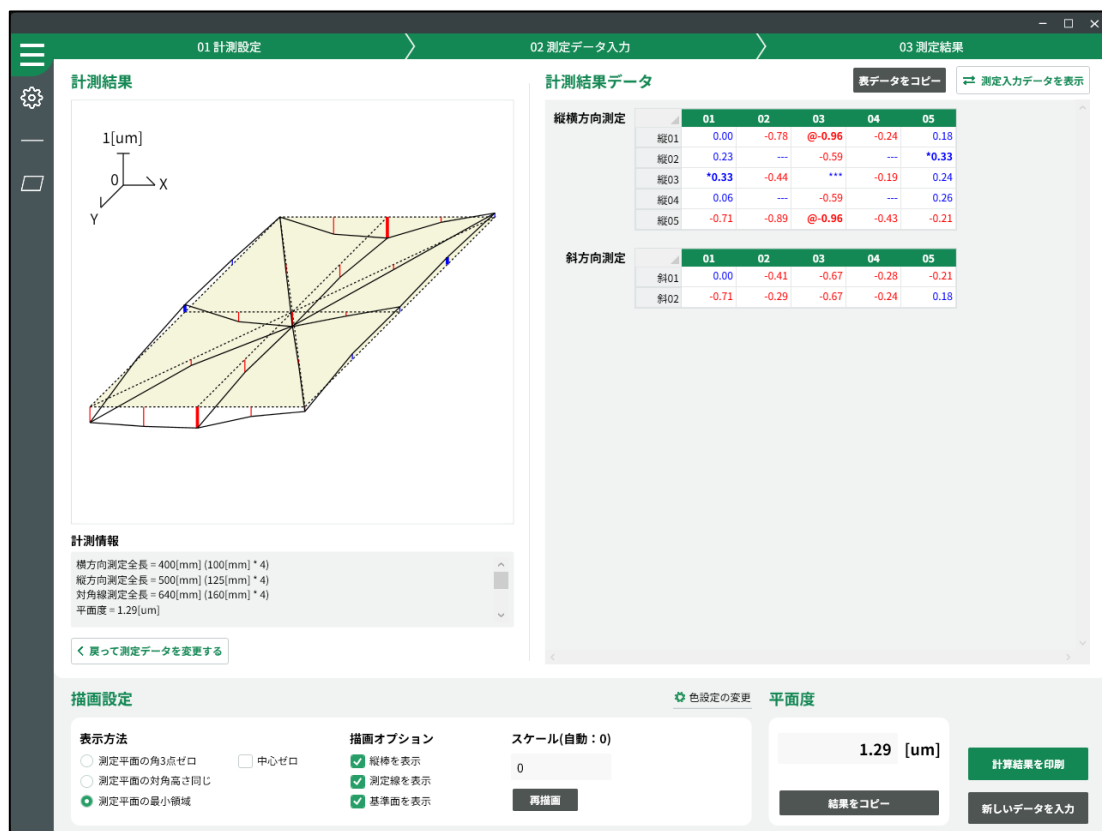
01 計測設定　02 測定データ入力　03 測定結果

計測結果

1[um]
0
X
Y

計測情報

横方向測定全長 = 400[mm] (100[mm] * 4)
縦方向測定全長 = 500[mm] (125[mm] * 4)
対角線測定全長 = 640[mm] (160[mm] * 4)
平面度 = 1.29[um]

< 戻って測定データを変更する

計測結果データ

表データをコピー
⇄ 測定入力データを表示

縦横方向測定

| | 01 | 02 | 03 | 04 | 05 |
|---|---|---|---|---|---|
| 縦01 | 0.00 | -0.78 | @-0.96 | -0.24 | 0.18 |
| 縦02 | 0.23 | --- | -0.59 | --- | *0.33 |
| 縦03 | *0.33 | -0.44 | *** | -0.19 | 0.24 |
| 縦04 | 0.06 | --- | -0.59 | --- | 0.26 |
| 縦05 | -0.71 | -0.89 | @-0.96 | -0.43 | -0.21 |

斜方向測定

| | 01 | 02 | 03 | 04 | 05 |
|---|---|---|---|---|---|
| 斜01 | 0.00 | -0.41 | -0.67 | -0.28 | -0.21 |
| 斜02 | -0.71 | -0.29 | -0.67 | -0.24 | 0.18 |

描画設定

色設定の変更

表示方法
測定平面の角3点ゼロ
中心ゼロ
測定平面の対角高さ同じ
測定平面の最小領域

描画オプション
縦棒を表示
測定線を表示
基準面を表示

スケール(自動：0)
0
再描画

平面度
1.29 [um]
結果をコピー
計算結果を印刷
新しいデータを入力